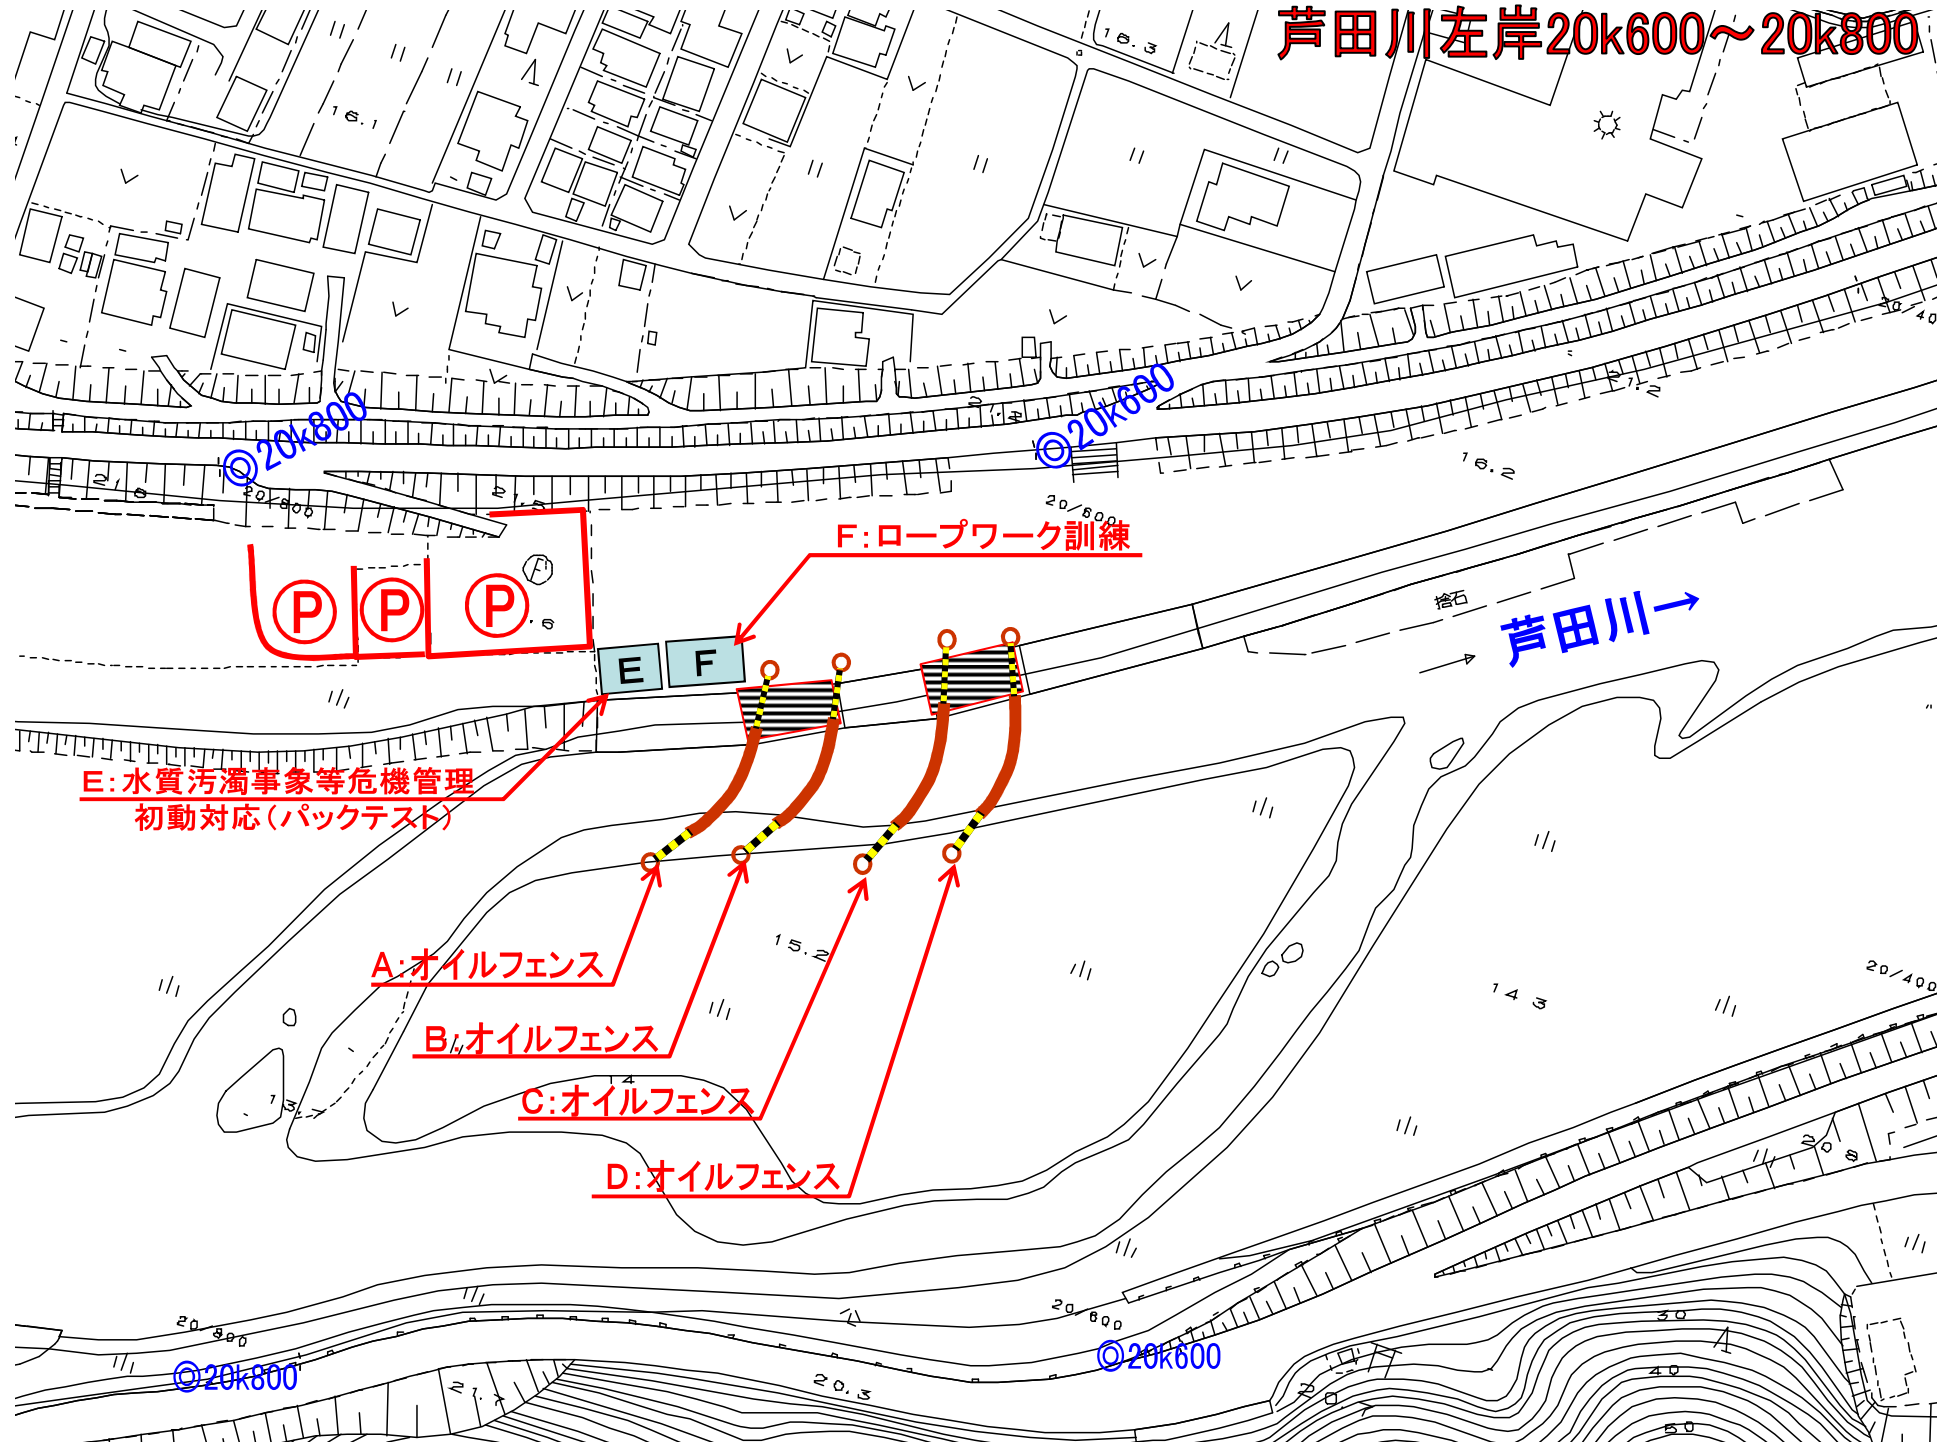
芦田川左岸20k600～20k800

16.3

16.1

◎20k800

◎20k600

21.2

21.6

20/800

21.5

20/600

16.2

20/400

F:ロープワーク訓練

Ⓟ Ⓟ Ⓟ

捨石

芦田川→

E F

E:水質汚濁事象等危機管理
初動対応(パックテスト)

15.2

14.3

20/400

A:オイルフェンス

B:オイルフェンス

C:オイルフェンス

D:オイルフェンス

13.7

14

20.8

20/800

20/600

◎20k800

◎20k600

21.7

20.3

30

40

50